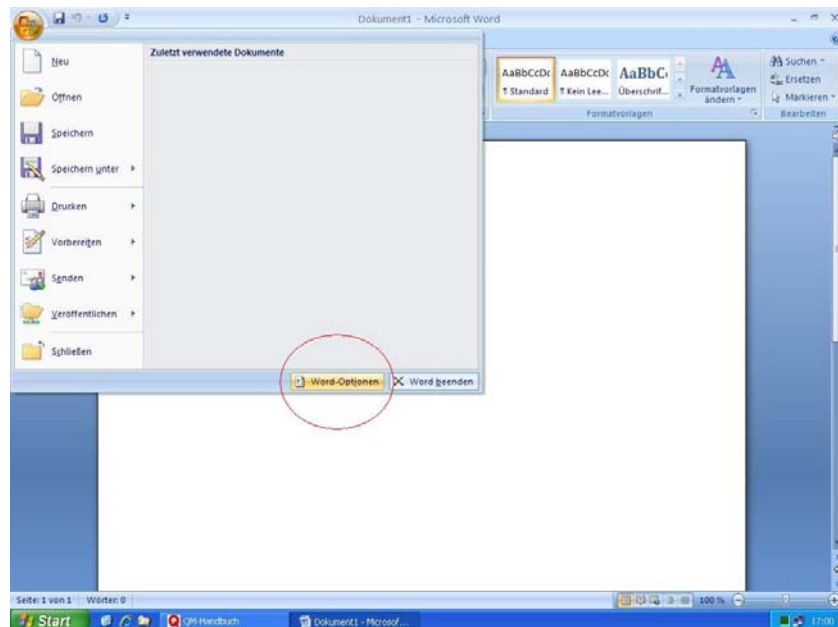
Dokument1 - Microsoft Word

Neu
Öffnen
Speichern
Speichern unter
Drucken
Vorbereiten
Senden
Veröffentlichen
Schließen

Zuletzt verwendete Dokumente

Word-Optionen
Word beenden

AaBbCcDc
¶ Standard
AaBbCcDc
¶ Kein Lee...
AaBbC
Überschrif...
Formatvorlagen ändern
Formatvorlagen

Suchen
Ersetzen
Markieren
Bearbeiten

Seite: 1 von 1
Wörter: 0
100 %

Start
QM-Handbuch
Dokument1 - Microsof...
17:00